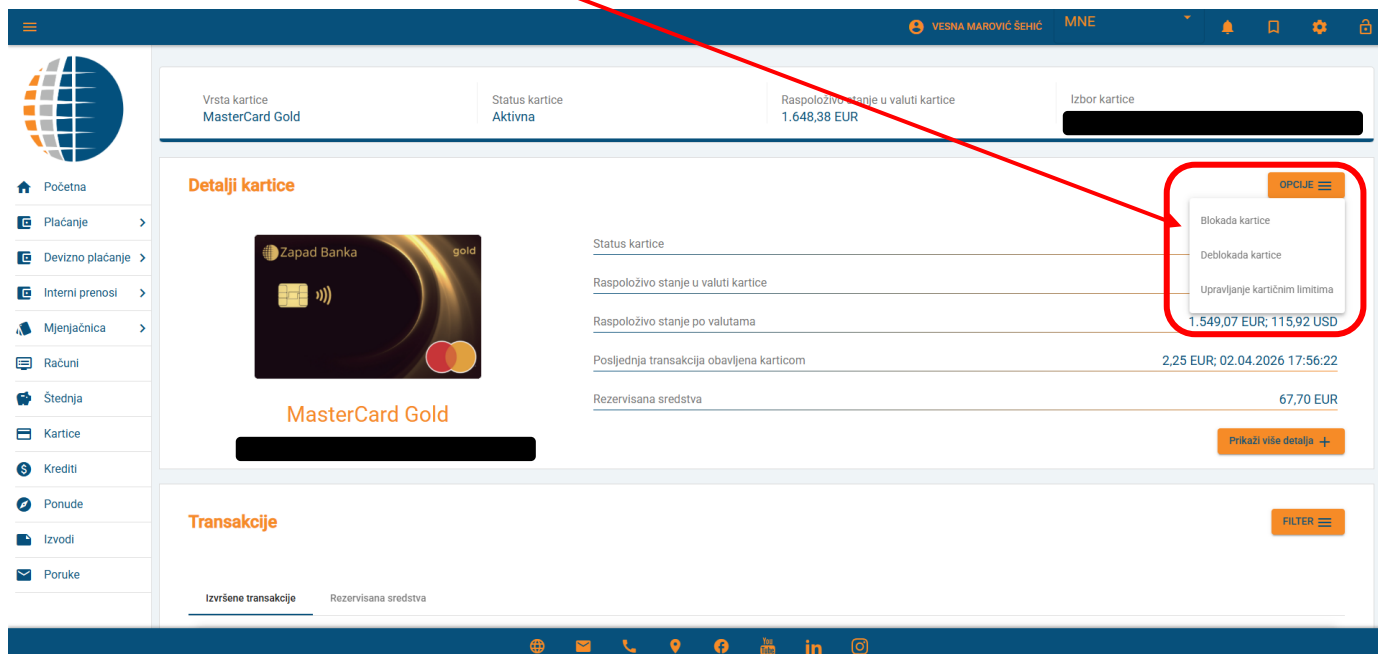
VESNA MAROVIĆ ŠEHIĆ MNE

Početna
Plaćanje
Devizno plaćanje
Interni prenosi
Mjenjačnica
Računi
Štednja
Kartice
Krediti
Ponude
Izvodi
Poruke

Vrsta kartice
MasterCard Gold

Status kartice
Aktivna

Raspoloživo stanje u valuti kartice
1.648,38 EUR

Izbor kartice

Detalji kartice

OPCIJE

Blokada kartice
Deblokada kartice
Upravljanje kartičnim limitima

Zapad Banka gold

MasterCard Gold

Status kartice

Raspoloživo stanje u valuti kartice

Raspoloživo stanje po valutama 1.549,07 EUR; 115,92 USD

Posljednja transakcija obavljena karticom 2,25 EUR; 02.04.2026 17:56:22

Rezervisana sredstva 67,70 EUR

Prikaži više detalja +

Transakcije

FILTER

Izvršene transakcije
Rezervisana sredstva

You Tube
in